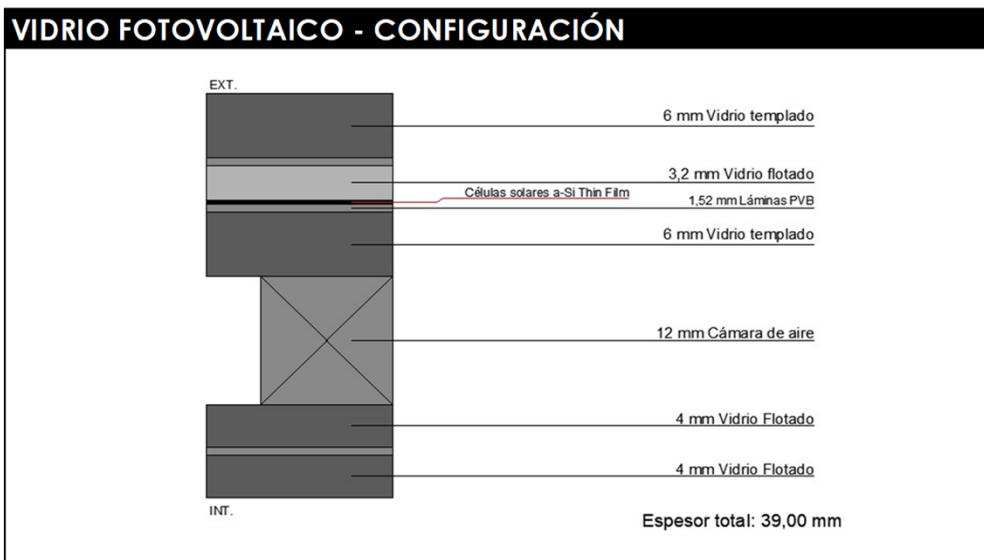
VIDRIO FOTOVOLTAICO - CONFIGURACIÓN

EXT.

6 mm Vidrio templado

3,2 mm Vidrio flotado

Células solares a-Si Thin Film

1,52 mm Láminas PVB

6 mm Vidrio templado

12 mm Cámara de aire

4 mm Vidrio Flotado

4 mm Vidrio Flotado

INT.

Espesor total: 39,00 mm